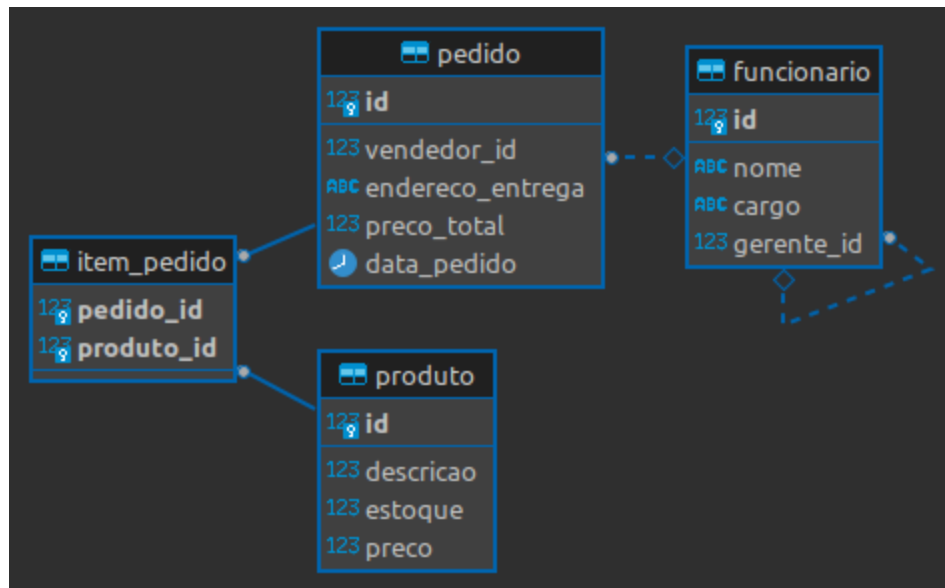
pedido
123 id
123 vendedor_id
ABC endereco_entrega
123 preco_total
data_pedido

funcionario
123 id
ABC nome
ABC cargo
123 gerente_id

item_pedido
123 pedido_id
123 produto_id

produto
123 id
123 descricao
123 estoque
123 preco